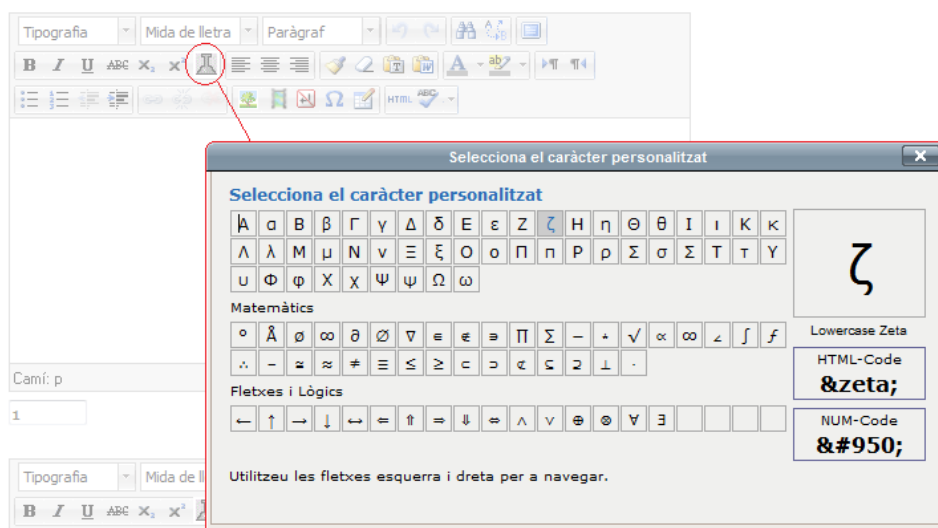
Tipografia | Mida de lletra | Paràgraf

B I U ABC $x_2$ $x^2$

HTML

Camí: p

1

Tipografia | Mida de ll

B I U ABC $x_2$ $x^2$

Selecciona el caràcter personalitzat

Selecciona el caràcter personalitzat

| Α | α | Β | β | Γ | γ | Δ | δ | Ε | ε | Ζ | ζ | Η | η | Θ | θ | Ι | ι | Κ | κ |
|---|---|---|---|---|---|---|---|---|---|---|---|---|---|---|---|---|---|---|---|
| Λ | λ | Μ | μ | Ν | ν | Ξ | ξ | Ο | ο | Π | π | Ρ | ρ | Σ | σ | Σ | Τ | τ | Υ |
| υ | Φ | φ | Χ | χ | Ψ | ψ | Ω | ω | | | | | | | | | | | |

Matemàtics

| ° | Å | ø | ∞ | ∂ | ∅ | ∇ | ∈ | ∉ | ∍ | ∏ | ∑ | − | ∗ | √ | ∝ | ∞ | ∠ | ∫ | ƒ |
|---|---|---|---|---|---|---|---|---|---|---|---|---|---|---|---|---|---|---|---|
| ∴ | ∼ | ≅ | ≈ | ≠ | ≡ | ≤ | ≥ | ⊂ | ⊃ | ⊄ | ⊆ | ⊇ | ⊥ | · | | | | | |

Fletxes i Lògics

| ← | ↑ | → | ↓ | ↔ | ⇐ | ⇑ | ⇒ | ⇓ | ⇔ | ∧ | ∨ | ⊕ | ⊗ | ∀ | ∃ | | | | |
|---|---|---|---|---|---|---|---|---|---|---|---|---|---|---|---|---|---|---|---|

ζ

Lowercase Zeta

HTML-Code
&zeta;

NUM-Code
&#950;

Utilitzeu les fletxes esquerra i dreta per a navegar.